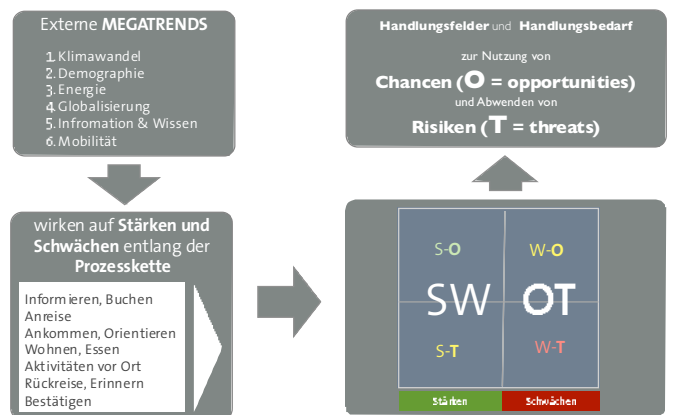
Externe MEGATRENDS

1. Klimawandel
2. Demographie
3. Energie
4. Globalisierung
5. Infromation & Wissen
6. Mobilität

wirken auf Stärken und Schwächen entlang der Prozesskette

Informieren, Buchen
Anreise
Ankommen, Orientieren
Wohnen, Essen
Aktivitäten vor Ort
Rückreise, Erinnern
Bestätigen

Handlungsfelder und Handlungsbedarf

zur Nutzung von

Chancen (O = opportunities)

und Abwenden von

Risiken (T = threats)

S-O

W-O

SW

OT

S-T

W-T

Stärken

Schwächen